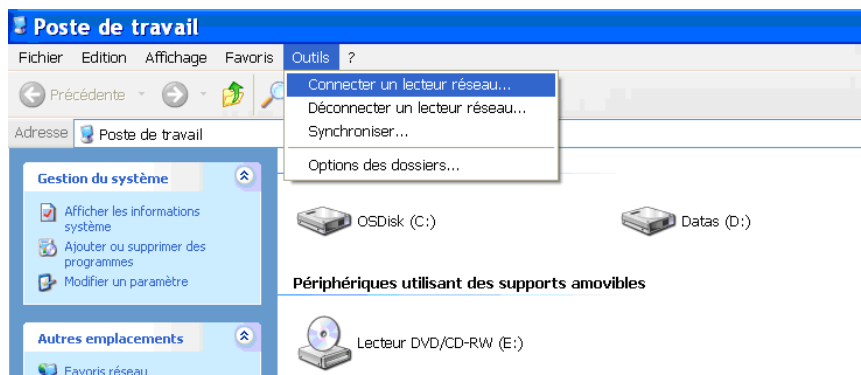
Poste de travail

Fichier Edition Affichage Favoris Outils ?

Précédente

Adresse Poste de travail

Connecter un lecteur réseau...
Déconnecter un lecteur réseau...
Synchroniser...
Options des dossiers...

Gestion du système

Afficher les informations système
Ajouter ou supprimer des programmes
Modifier un paramètre

OSDisk (C:)

Datas (D:)

Périphériques utilisant des supports amovibles

Lecteur DVD/CD-RW (E:)

Autres emplacements

Favoris réseau